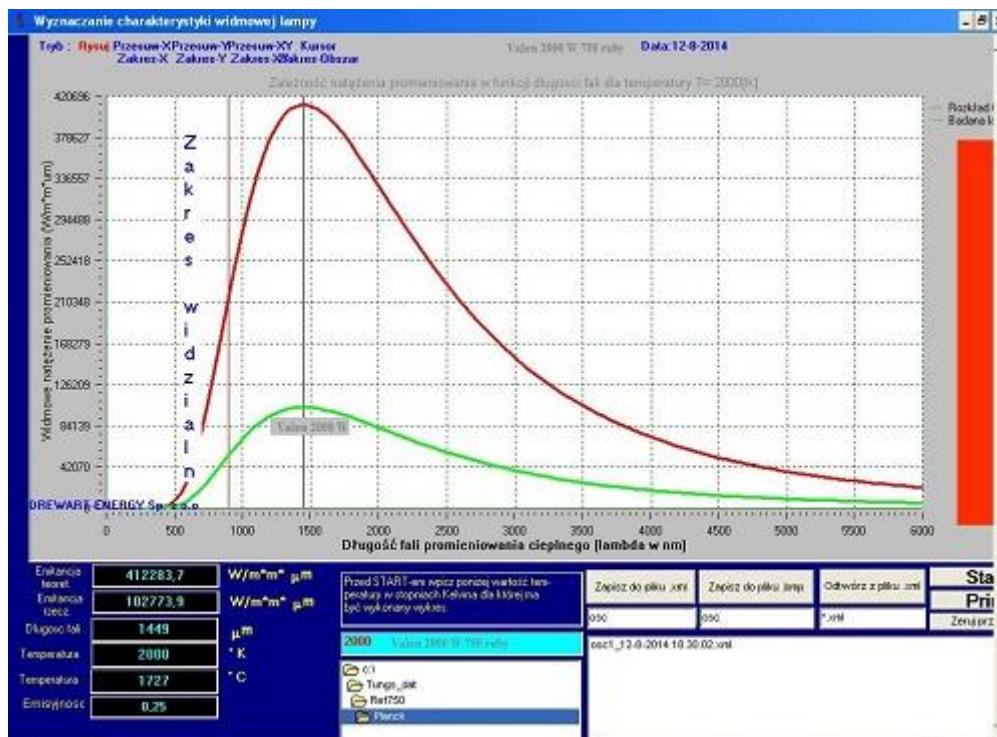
Wyznaczanie charakterystyki widmowej lampy

Tryb : Rysuj Przesuw-X Przesuw-Y Przesuw-XY Kursor Zakres-X Zakres-Y Zakres-X Zakres-Obszar

Valeo 2000 W 700 rury Data:12-8-2014

Zależność natężenia promieniowania w funkcji długości fali dla temperatury T= 2000[K]

Rozkład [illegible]
Badana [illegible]

420696
378627
336557
294488
252418
210348
168279
126209
84139
42070

Widmowe natężenie promieniowania (W/m^2*um)

Z a k r e s w i d z i a l n

Valeo 2000 W

DREWART-ENERGY Sp. z o.o.

0 500 1000 1500 2000 2500 3000 3500 4000 4500 5000 5500 6000

Długość fali promieniowania cieplnego [lambda w nm]

| Emitancja teoret. | 412283,7 | W/m*m* µm |
|---|---|---|
| Emitancja rzecz. | 102773,9 | W/m*m* µm |
| Długość fali | 1449 | µm |
| Temperatura | 2000 | ° K |
| Temperatura | 1727 | ° C |
| Emisyjność | 0,25 | |

Przed START-em wpisz poniżej wartość temperatury w stopniach Kelvina dla której ma być wykonany wykres.

2000 Valeo 2000 W 700 rury

c:\
Tungs_dat
Ref750
Planck

Zapisz do pliku .xml
Zapisz do pliku .bmp
Odtwórz z pliku .xml
Sta
Pri
Zeruj prz

050
050
*.xml

osc1_12-8-2014 10.30.02.xml